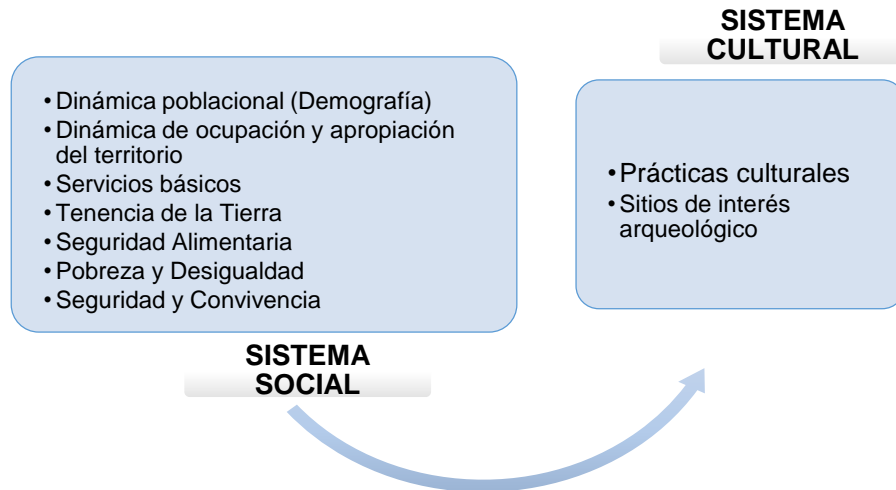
SISTEMA CULTURAL

• Dinámica poblacional (Demografía)
• Dinámica de ocupación y apropiación del territorio
• Servicios básicos
• Tenencia de la Tierra
• Seguridad Alimentaria
• Pobreza y Desigualdad
• Seguridad y Convivencia

• Prácticas culturales
• Sitios de interés arqueológico

SISTEMA SOCIAL